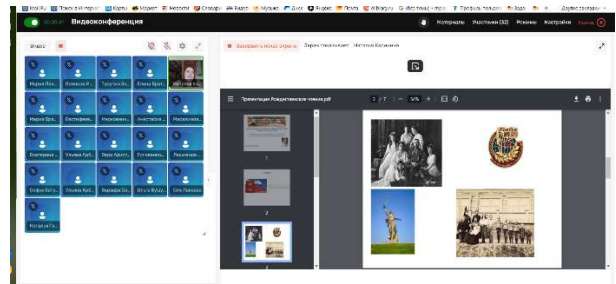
00:00:41 Видеоконференция

Материалы Участники (32) Режимы Настройки Выход

Видео

Мария Фа... Вовкова И... Трусткова... Влада Прот... Наталья Ка...

Мария Бра... Евстафиев... Миронович... Анастасия... Михайлова...

Екатерина... Ульяна Арб... Вера Архип... Гусакова... Лысенкова...

Софья Бага... Ульяна Раб... Варвара Ск... Ольга Булд... Оля Лавкова

Натаья Га...

Завершить показ экрана Экран показывает: Наталья Калинина

Презентация Рождественские чтения.pdf 3 / 7 | - 50% + |

1

2

3